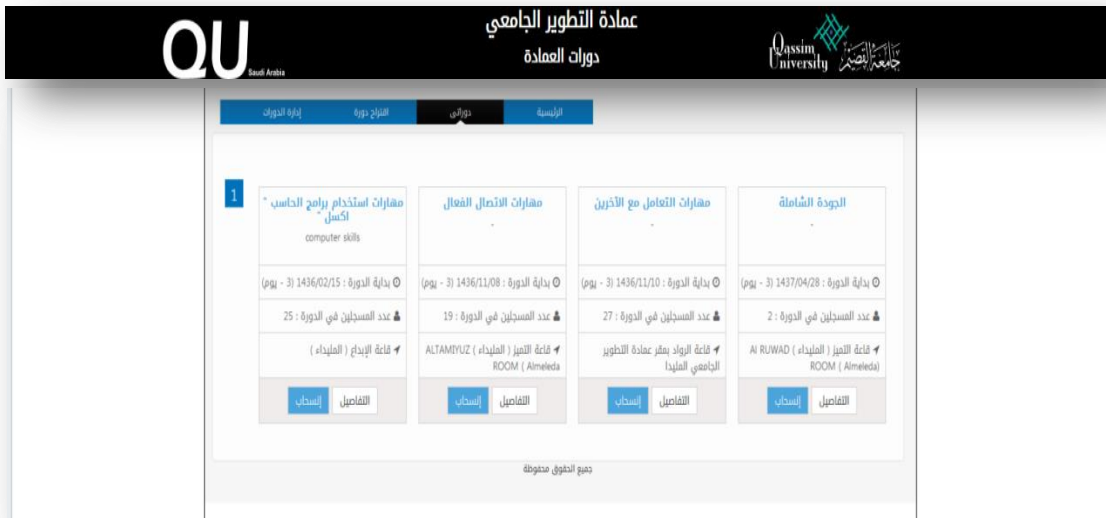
QU Saudi Arabia

عمادة التطوير الجامعي
دورات العمادة

Qassim University جامعة القصيم

الرئيسية | دوراتي | اقتراح دورة | إدارة الدورات

1

الجودة الشاملة
-
بداية الدورة : 1437/04/28 (3 - يوم)
عدد المسجلين في الدورة : 2
قاعة التميز ( المليداء ) AI RUWAD ROOM ( Almeleda)
التفاصيل | إنسحاب

مهارات التعامل مع الآخرين
-
بداية الدورة : 1436/11/10 (3 - يوم)
عدد المسجلين في الدورة : 27
قاعة الرواد بمقر عمادة التطوير الجامعي المليدا
التفاصيل | إنسحاب

مهارات الاتصال الفعال
-
بداية الدورة : 1436/11/08 (3 - يوم)
عدد المسجلين في الدورة : 19
قاعة التميز ( المليداء ) ALTAMIYUZ ROOM ( Almeleda
التفاصيل | إنسحاب

مهارات استخدام برامج الحاسب " اكسل "
computer skills
بداية الدورة : 1436/02/15 (3 - يوم)
عدد المسجلين في الدورة : 25
قاعة الإبداع ( المليداء )
التفاصيل | إنسحاب

جميع الحقوق محفوظة